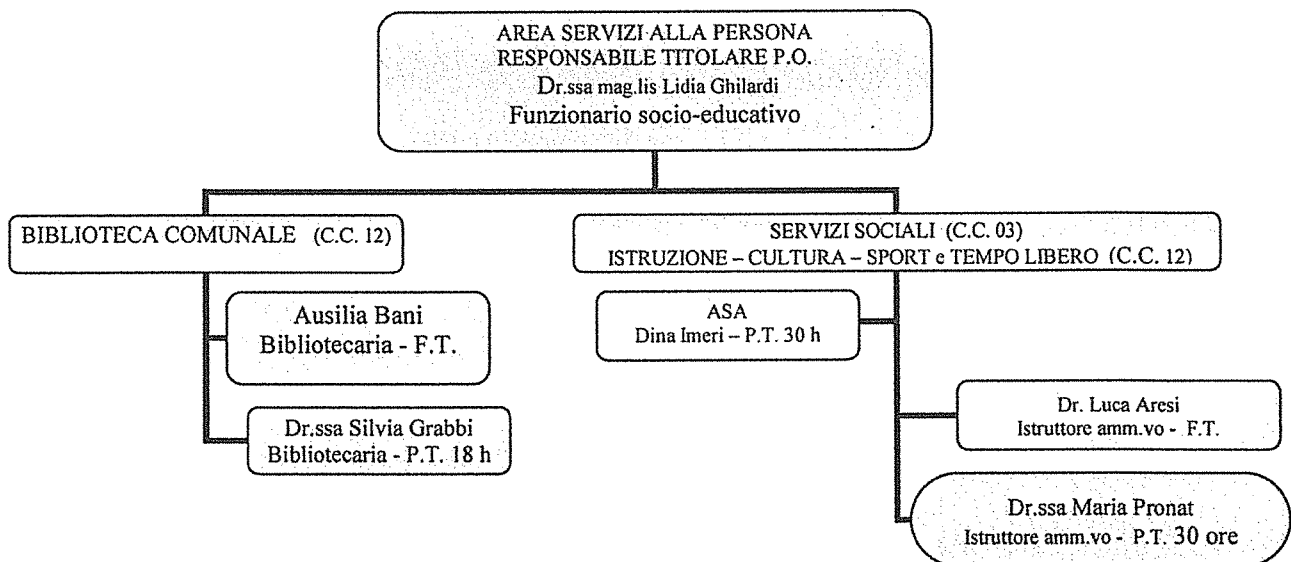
AREA SERVIZI ALLA PERSONA
RESPONSABILE TITOLARE P.O.
Dr.ssa mag.lis Lidia Ghilardi
Funzionario socio-educativo

BIBLIOTECA COMUNALE (C.C. 12)

Ausilia Bani
Bibliotecaria - F.T.

Dr.ssa Silvia Grabbi
Bibliotecaria - P.T. 18 h

SERVIZI SOCIALI (C.C. 03)
ISTRUZIONE – CULTURA – SPORT e TEMPO LIBERO (C.C. 12)

ASA
Dina Imeri – P.T. 30 h

Dr. Luca Aresi
Istruttore amm.vo - F.T.

Dr.ssa Maria Pronat
Istruttore amm.vo - P.T. 30 ore